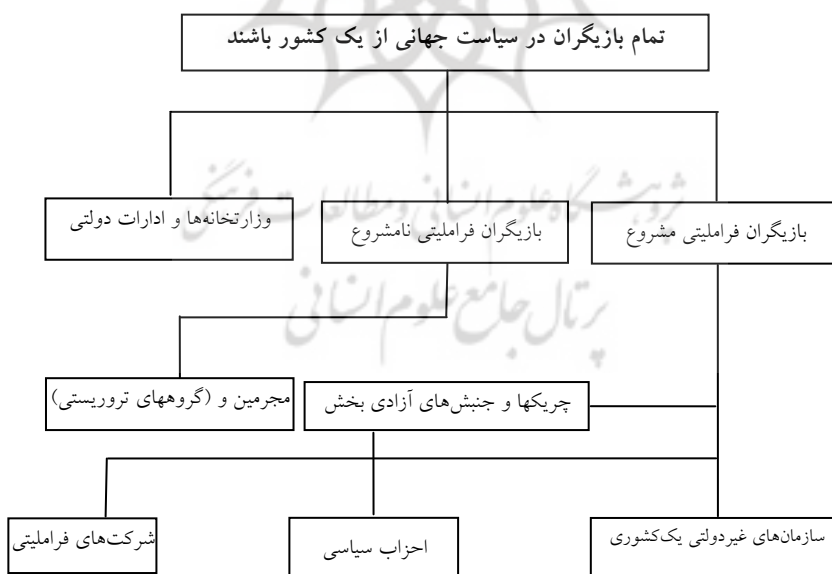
تمام بازیگران در سیاست جهانی از یک کشور باشند

وزارتخانه‌ها و ادارات دولتی

بازیگران فراملیتی نامشروع

بازیگران فراملیتی مشروع

مجرمین و (گروههای تروریستی)

چریکها و جنبش‌های آزادی بخش

شرکت‌های فراملیتی

احزاب سیاسی

سازمان‌های غیردولتی یک‌کشوری

پژوهشگاه علوم انسانی و مطالعات فرهنگی
پرتال جامع علوم انسانی